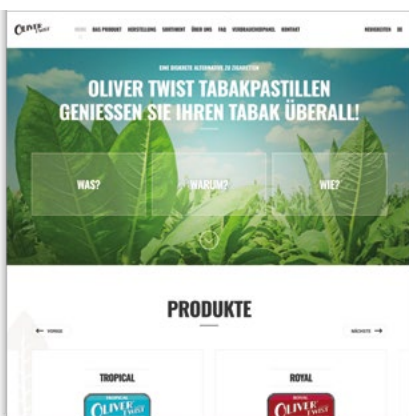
OLIVER twist

HOME DAS PRODUKT HERSTELLUNG SORTIMENT ÜBER UNS FAQ VERBRAUCHERSPANEL KONTAKT

HERSTELLER DE

EINE RAUCHFREIE ALTERNATIVE ZU ZIGARETTEN

OLIVER TWIST TABAKPASTILLEN GENIESSEN SIE IHREN TABAK ÜBERALL!

WAS?

WARUM?

WIE?

PRODUKTE

← VORIGE

NÄCHSTE →

TROPICAL

OLIVER twist

ROYAL

OLIVER twist